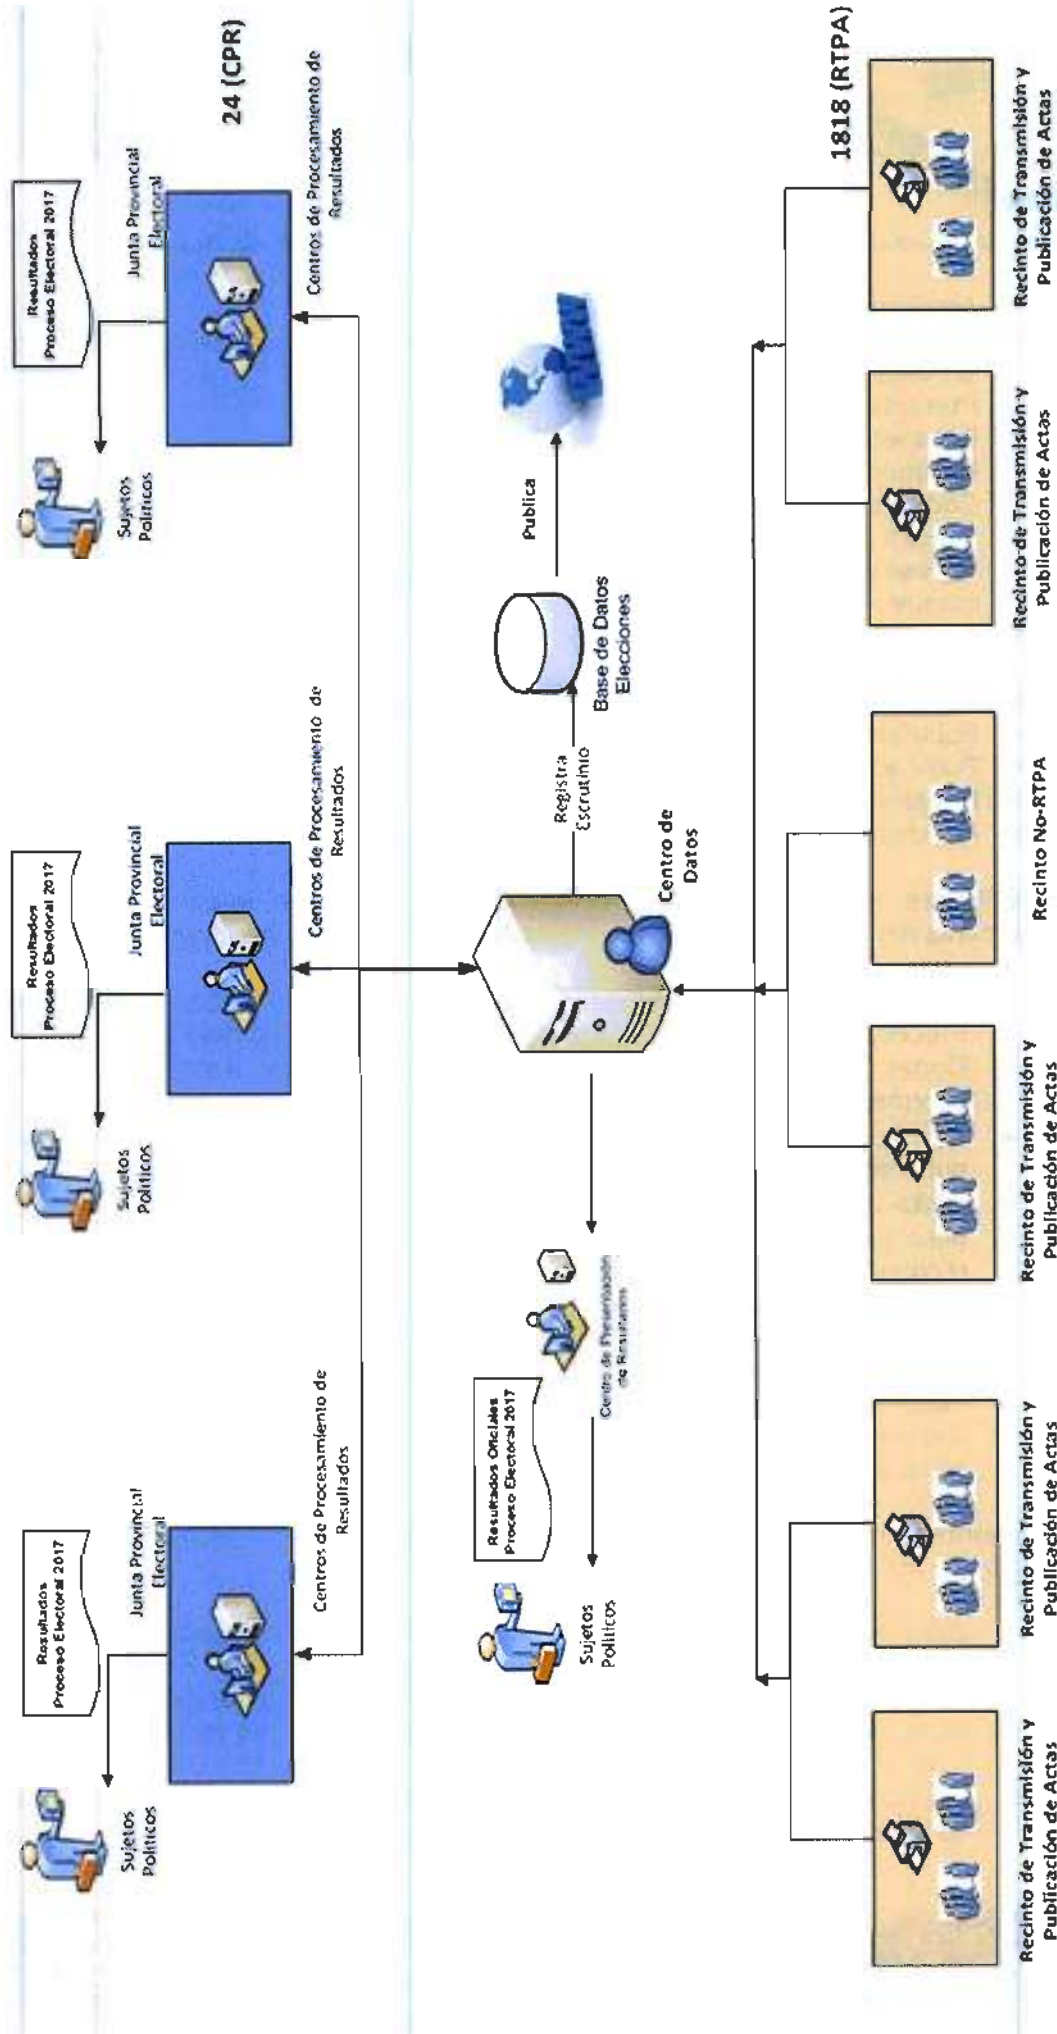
24 (CPR)

Resultados Proceso Electoral 2017

Junta Provincial Electoral

Centros de Procesamiento de Resultados

Sujetos Politicos

Resultados Proceso Electoral 2017

Junta Provincial Electoral

Centros de Procesamiento de Resultados

Sujetos Politicos

Resultados Proceso Electoral 2017

Junta Provincial Electoral

Centros de Procesamiento de Resultados

Sujetos Politicos

Publica

Base de Datos Elecciones

Registra Escrutinio

Centro de Datos

Resultados Oficiales Proceso Electoral 2017

Centro de Presentación de Resultados

Sujetos Politicos

1818 (RTPA)

Recinto de Transmisión y Publicación de Actas

Recinto de Transmisión y Publicación de Actas

Recinto No-RTPA

Recinto de Transmisión y Publicación de Actas

Recinto de Transmisión y Publicación de Actas

Recinto de Transmisión y Publicación de Actas